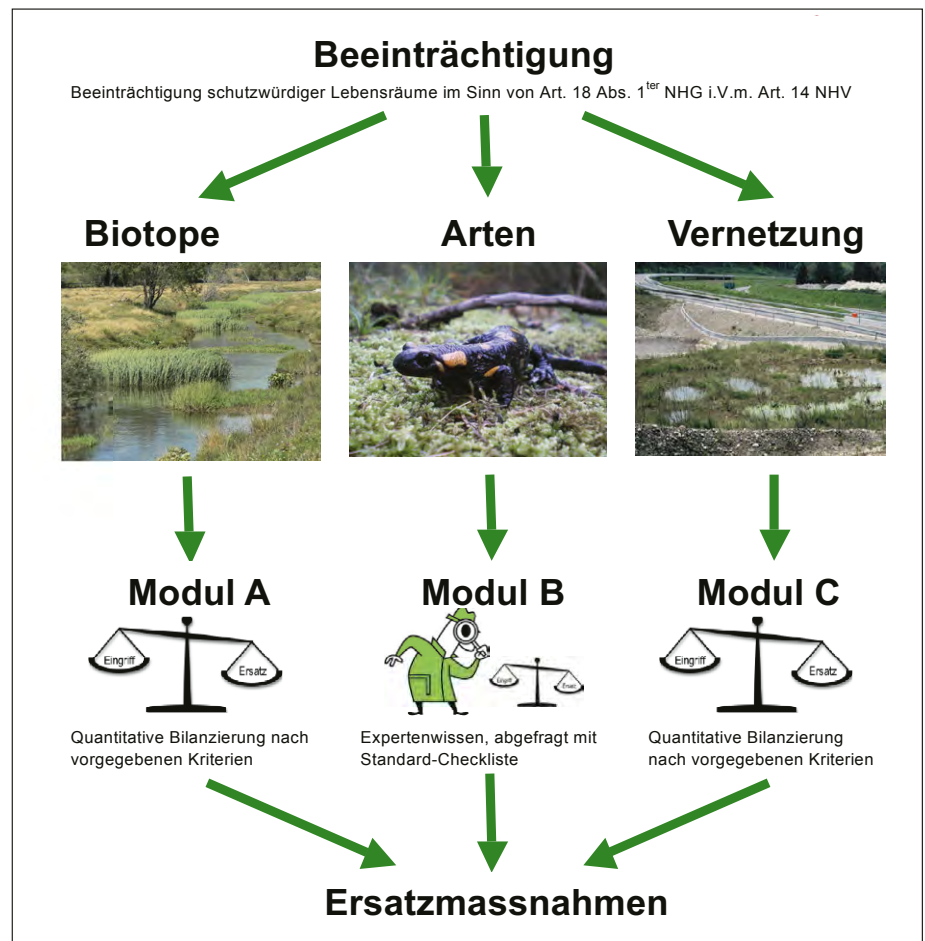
Beeinträchtigung

Beeinträchtigung schutzwürdiger Lebensräume im Sinn von Art. 18 Abs. $1^{ter}$ NHG i.V.m. Art. 14 NHV

Biotope

Arten

Vernetzung

Modul A

Eingriff

Ersatz

Quantitative Bilanzierung nach vorgegebenen Kriterien

Modul B

Eingriff

Ersatz

Expertenwissen, abgefragt mit Standard-Checkliste

Modul C

Eingriff

Ersatz

Quantitative Bilanzierung nach vorgegebenen Kriterien

Ersatzmassnahmen